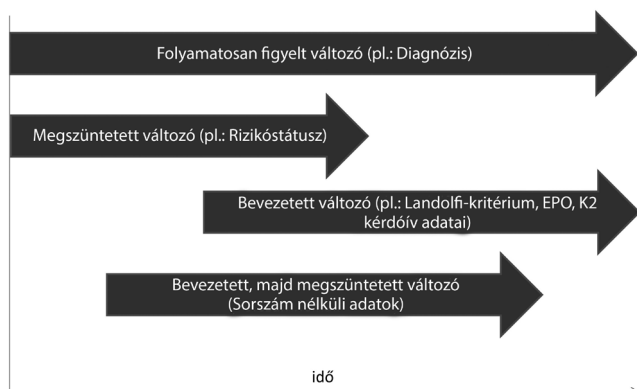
Folyamatosan figyelt változó (pl.: Diagnózis)

Megszüntetett változó (pl.: Rizikóstátusz)

Bevezetett változó (pl.: Landolfi-kritérium, EPO, K2 kérdőív adatai)

Bevezetett, majd megszüntetett változó (Sorszám nélküli adatok)

idő